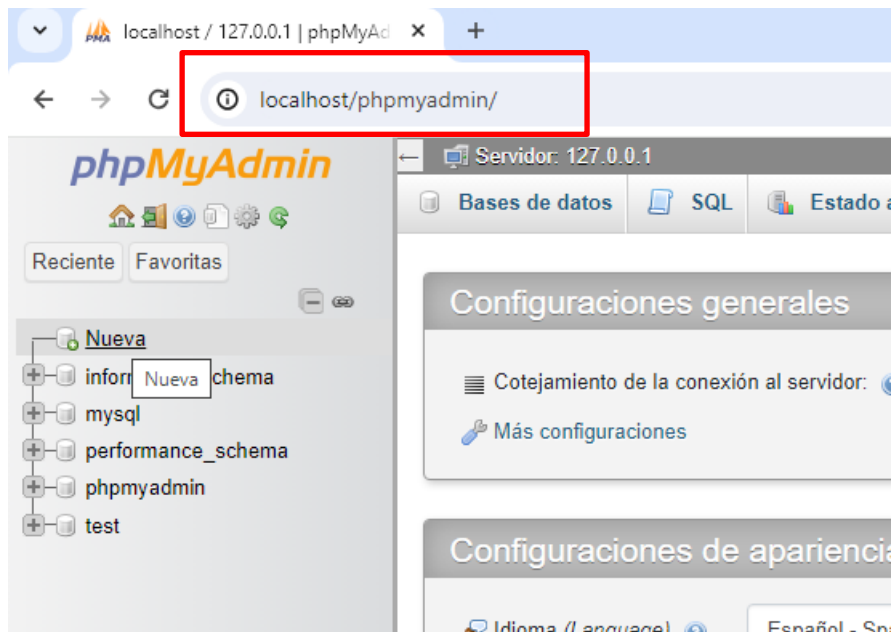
localhost / 127.0.0.1 | phpMyAd ×

+

localhost/phpmyadmin/

phpMyAdmin

Reciente Favoritas

Nueva

infor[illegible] Nueva chema

mysql

performance_schema

phpmyadmin

test

Servidor: 127.0.0.1

Bases de datos SQL Estado a

Configuraciones generales

Cotejamiento de la conexión al servidor:

Más configuraciones

Configuraciones de aparienci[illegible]

Idioma (Language) Español - Sp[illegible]